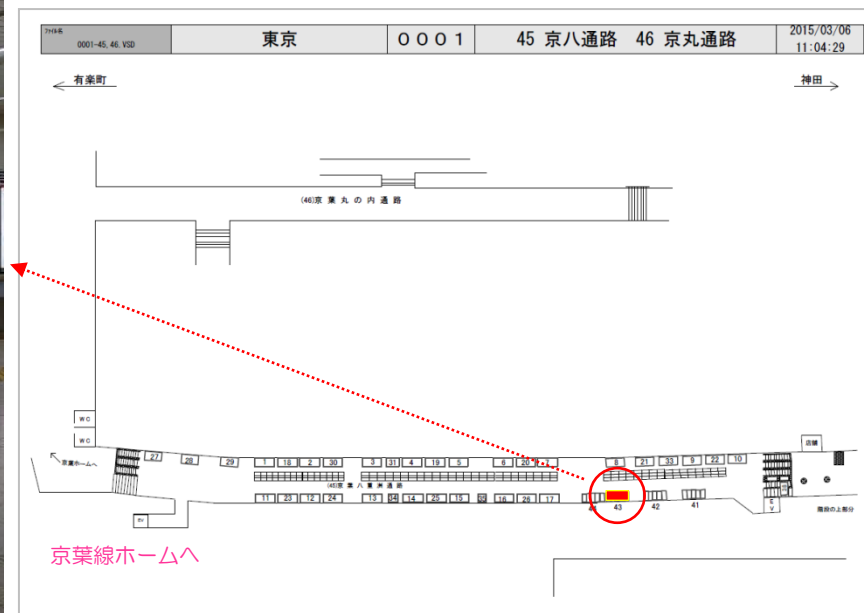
| ファイル名 0001-45,46.VSD | 東京 | ０００１ | 45 京八通路 46 京丸通路 | 2015/03/06 11:04:29 |
|---|---|---|---|---|

有楽町

神田

(46)京 葉 丸 の 内 通 路

WC

WC

京葉ホームへ

27 28 29 1 18 2 30 3 31 4 19 5 6 20 7 8 21 33 9 22 10

(45)京 葉 八 重 洲 通 路

11 23 12 24 13 14 14 25 15 16 26 17

43 42 41

店舗

EV

EV

階段の上部分

京葉線ホームへ